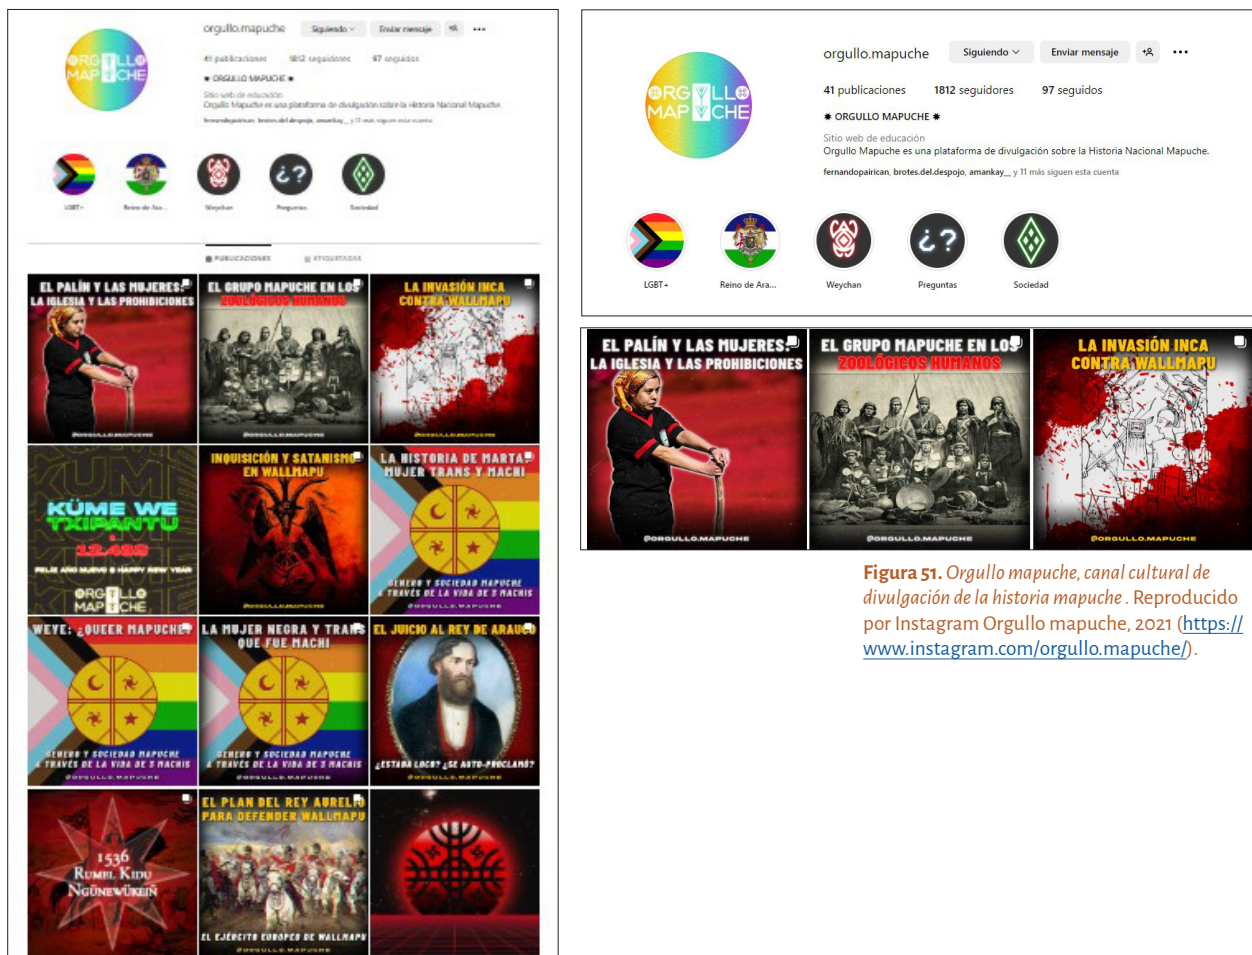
orgullo.mapuche Siguiendo Enviar mensaje

41 publicaciones 1812 seguidores 97 seguidos

✱ ORGULLO MAPUCHE ✱

Sitio web de educación
Orgullo Mapuche es una plataforma de divulgación sobre la Historia Nacional Mapuche.

fernandopairican, brotes.del.despojo, amankay_ y 11 más siguen esta cuenta

LGBT+ Reino de Ara... Weychan Preguntas Sociedad

PUBLICACIONES ETIQUETADAS

EL PALÍN Y LAS MUJERES: LA IGLESIA Y LAS PROHIBICIONES
@ORGULLO.MAPUCHE

EL GRUPO MAPUCHE EN LOS ZOOLÓGICOS HUMANOS
@ORGULLO.MAPUCHE

LA INVASIÓN INCA CONTRA WALLMAPU
@ORGULLO.MAPUCHE

KÜME WE TXIPANTU 12.488
FELIZ AÑO NUEVO & HAPPY NEW YEAR
ORGULLO MAPUCHE

INQUISICIÓN Y SATANISMO EN WALLMAPU
@ORGULLO.MAPUCHE

LA HISTORIA DE MARTA: MUJER TRANS Y MACHI
GÉNERO Y SOCIEDAD MAPUCHE A TRAVÉS DE LA VIDA DE 3 MACHIS
@ORGULLO.MAPUCHE

WEYE: ¿QUEER MAPUCHE?
GÉNERO Y SOCIEDAD MAPUCHE A TRAVÉS DE LA VIDA DE 3 MACHIS
@ORGULLO.MAPUCHE

LA MUJER NEGRA Y TRANS QUE FUE MACHI
GÉNERO Y SOCIEDAD MAPUCHE A TRAVÉS DE LA VIDA DE 3 MACHIS
@ORGULLO.MAPUCHE

EL JUICIO AL REY DE ARAUCO
¿ESTABA LOCO? ¿SE AUTO-PROCLAMÓ?
@ORGULLO.MAPUCHE

1536 RUMEL KIDU NGÜNEWÜKEIN

EL PLAN DEL REY AURELIO PARA DEFENDER WALLMAPU
EL EJÉRCITO EUROPEO DE WALLMAPU
@ORGULLO.MAPUCHE

orgullo.mapuche Siguiendo Enviar mensaje

41 publicaciones 1812 seguidores 97 seguidos

✱ ORGULLO MAPUCHE ✱

Sitio web de educación
Orgullo Mapuche es una plataforma de divulgación sobre la Historia Nacional Mapuche.

fernandopairican, brotes.del.despojo, amankay_ y 11 más siguen esta cuenta

LGBT+ Reino de Ara... Weychan Preguntas Sociedad

EL PALÍN Y LAS MUJERES: LA IGLESIA Y LAS PROHIBICIONES
@ORGULLO.MAPUCHE

EL GRUPO MAPUCHE EN LOS ZOOLÓGICOS HUMANOS
@ORGULLO.MAPUCHE

LA INVASIÓN INCA CONTRA WALLMAPU
@ORGULLO.MAPUCHE

Figura 51. Orgullo mapuche, canal cultural de divulgación de la historia mapuche. Reproducido por Instagram Orgullo mapuche, 2021 (https://www.instagram.com/orgullo.mapuche/).